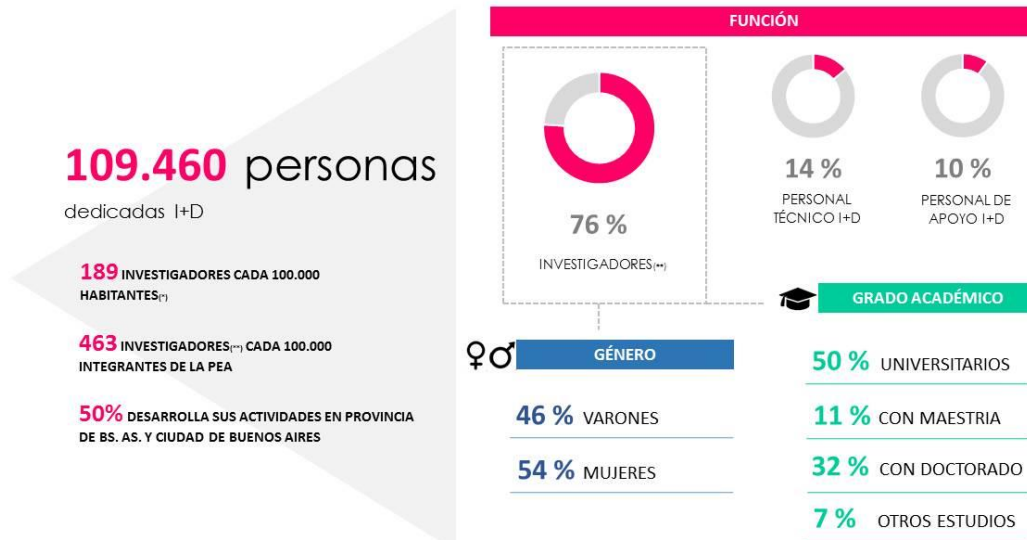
109.460 personas
dedicadas I+D

189 INVESTIGADORES CADA 100.000 HABITANTES(*)

463 INVESTIGADORES(**) CADA 100.000 INTEGRANTES DE LA PEA

50% DESARROLLA SUS ACTIVIDADES EN PROVINCIA DE BS. AS. Y CIUDAD DE BUENOS AIRES

FUNCIÓN

76 %
INVESTIGADORES(**)

14 %
PERSONAL TÉCNICO I+D

10 %
PERSONAL DE APOYO I+D

GÉNERO

46 % VARONES

54 % MUJERES

GRADO ACADÉMICO

50 % UNIVERSITARIOS

11 % CON MAESTRIA

32 % CON DOCTORADO

7 % OTROS ESTUDIOS